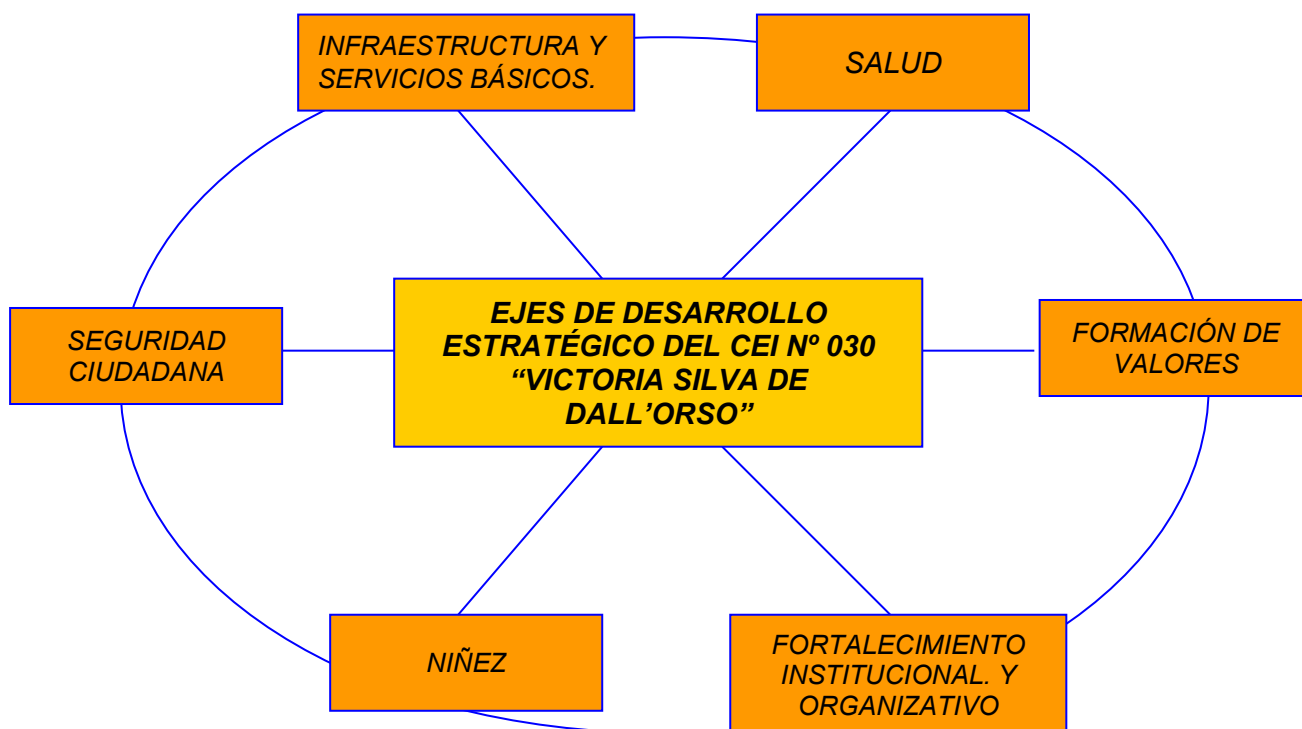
INFRAESTRUCTURA Y SERVICIOS BÁSICOS.

SALUD

SEGURIDAD CIUDADANA

EJES DE DESARROLLO ESTRATÉGICO DEL CEI Nº 030 “VICTORIA SILVA DE DALL’ORSO”

FORMACIÓN DE VALORES

NIÑEZ

FORTALECIMIENTO INSTITUCIONAL. Y ORGANIZATIVO